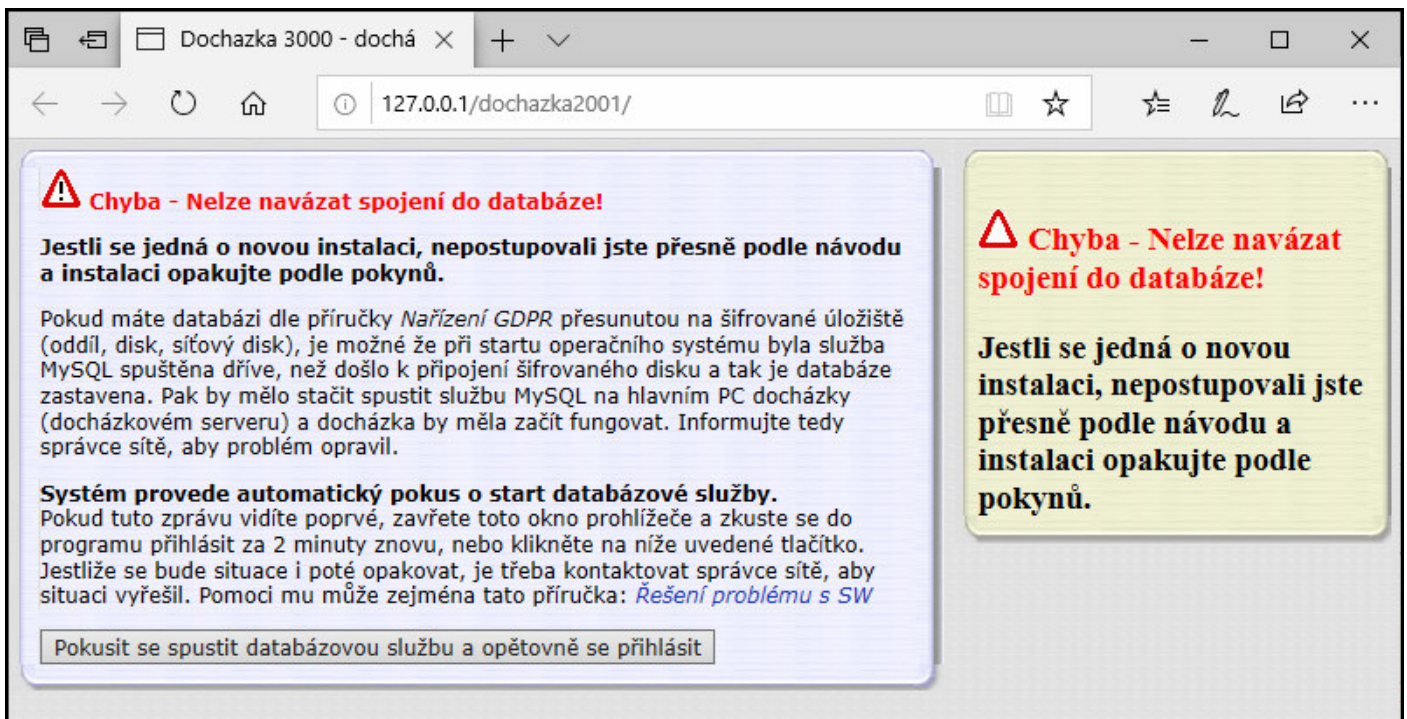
Dochazka 3000 - dochá

127.0.0.1/dochazka2001/

Chyba - Nelze navázat spojení do databáze!

Jestli se jedná o novou instalaci, nepostupovali jste přesně podle návodu a instalaci opakujte podle pokynů.

Pokud máte databázi dle příručky *Nařízení GDPR* přesunutou na šifrované úložiště (oddíl, disk, síťový disk), je možné že při startu operačního systému byla služba MySQL spuštěna dříve, než došlo k připojení šifrovaného disku a tak je databáze zastavena. Pak by mělo stačit spustit službu MySQL na hlavním PC docházky (docházkovém serveru) a docházka by měla začít fungovat. Informujte tedy správce sítě, aby problém opravil.

Systém provede automatický pokus o start databázové služby.
Pokud tuto zprávu vidíte poprvé, zavřete toto okno prohlížeče a zkuste se do programu přihlásit za 2 minuty znovu, nebo klikněte na níže uvedené tlačítko. Jestliže se bude situace i poté opakovat, je třeba kontaktovat správce sítě, aby situaci vyřešil. Pomoci mu může zejména tato příručka: Řešení problému s SW

Pokusit se spustit databázovou službu a opětovně se přihlásit

Chyba - Nelze navázat spojení do databáze!

Jestli se jedná o novou instalaci, nepostupovali jste přesně podle návodu a instalaci opakujte podle pokynů.